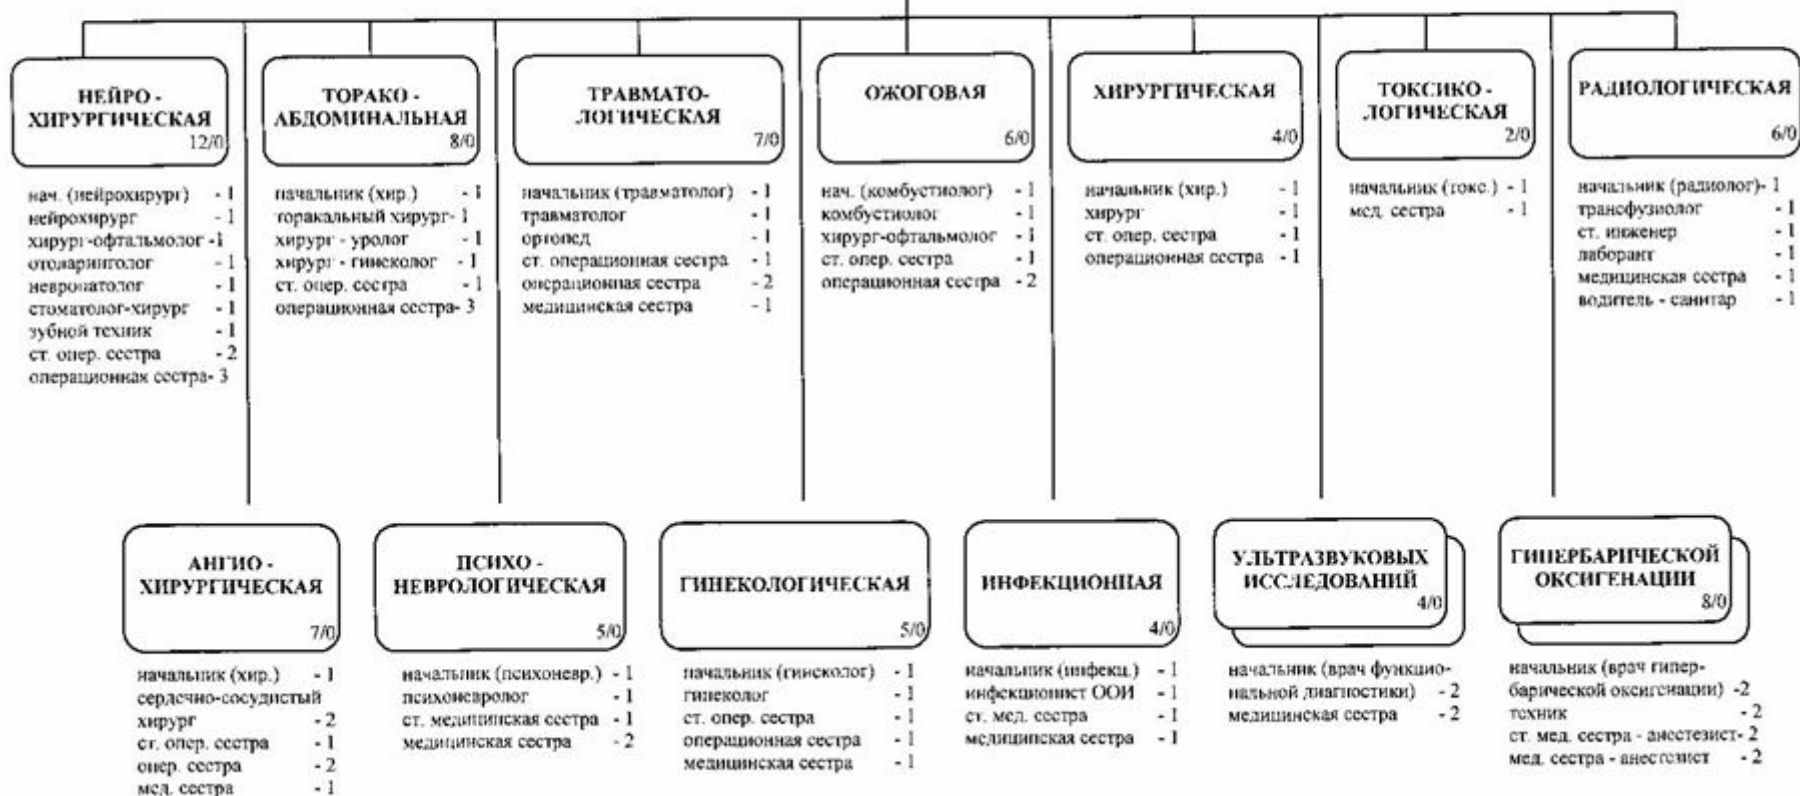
НЕЙРО-ХИРУРГИЧЕСКАЯ 12/0

нач. (нейрохирург) - 1
нейрохирург - 1
хирург-офтальмолог - 1
отоларинголог - 1
невропатолог - 1
стоматолог-хирург - 1
зубной техник - 1
ст. опер. сестра - 2
операционная сестра - 3

ТОРАКО-АБДОМИНАЛЬНАЯ 8/0

начальник (хир.) - 1
торакальный хирург - 1
хирург - уролог - 1
хирург - гинеколог - 1
ст. опер. сестра - 1
операционная сестра - 3

ТРАВМАТО-ЛОГИЧЕСКАЯ 7/0

начальник (травматолог) - 1
травматолог - 1
ортопед - 1
ст. операционная сестра - 1
операционная сестра - 2
медицинская сестра - 1

ОЖОГОВАЯ 6/0

нач. (комбустиолог) - 1
комбустиолог - 1
хирург-офтальмолог - 1
ст. опер. сестра - 1
операционная сестра - 2

ХИРУРГИЧЕСКАЯ 4/0

начальник (хир.) - 1
хирург - 1
ст. опер. сестра - 1
операционная сестра - 1

ТОКСИКО-ЛОГИЧЕСКАЯ 2/0

начальник (токс.) - 1
мед. сестра - 1

РАДИОЛОГИЧЕСКАЯ 6/0

начальник (радиолог) - 1
трансфузиолог - 1
ст. инженер - 1
лаборант - 1
медицинская сестра - 1
водитель - санитар - 1

АНГИО-ХИРУРГИЧЕСКАЯ 7/0

начальник (хир.) - 1
сердечно-сосудистый хирург - 2
ст. опер. сестра - 1
опер. сестра - 2
мед. сестра - 1

ПСИХО-НЕВРОЛОГИЧЕСКАЯ 5/0

начальник (психоневр.) - 1
психоневролог - 1
ст. медицинская сестра - 1
медицинская сестра - 2

ГИНЕКОЛОГИЧЕСКАЯ 5/0

начальник (гинеколог) - 1
гинеколог - 1
ст. опер. сестра - 1
операционная сестра - 1
медицинская сестра - 1

ИНФЕКЦИОННАЯ 4/0

начальник (инфекц.) - 1
инфекционист ООИ - 1
ст. мед. сестра - 1
медицинская сестра - 1

УЛЬТРАЗВУКОВЫХ ИССЛЕДОВАНИЙ 4/0

начальник (врач функциональной диагностики) - 2
медицинская сестра - 2

ГИПЕРБАРИЧЕСКОЙ ОКСИГЕНАЦИИ 8/0

начальник (врач гипербарической оксигенации) - 2
техник - 2
ст. мед. сестра - анестезист - 2
мед. сестра - анестезист - 2